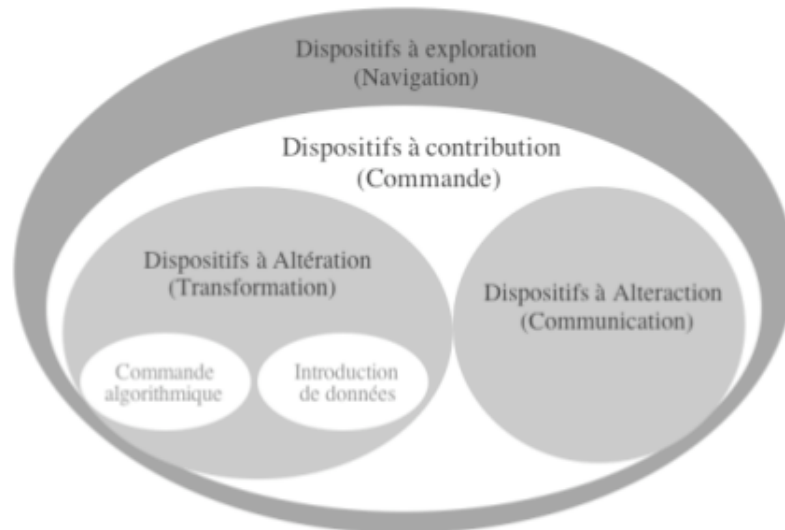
Dispositifs à exploration
(Navigation)

Dispositifs à contribution
(Commande)

Dispositifs à Altération
(Transformation)

Commande algorithmique

Introduction de données

Dispositifs à Alteraction
(Communication)